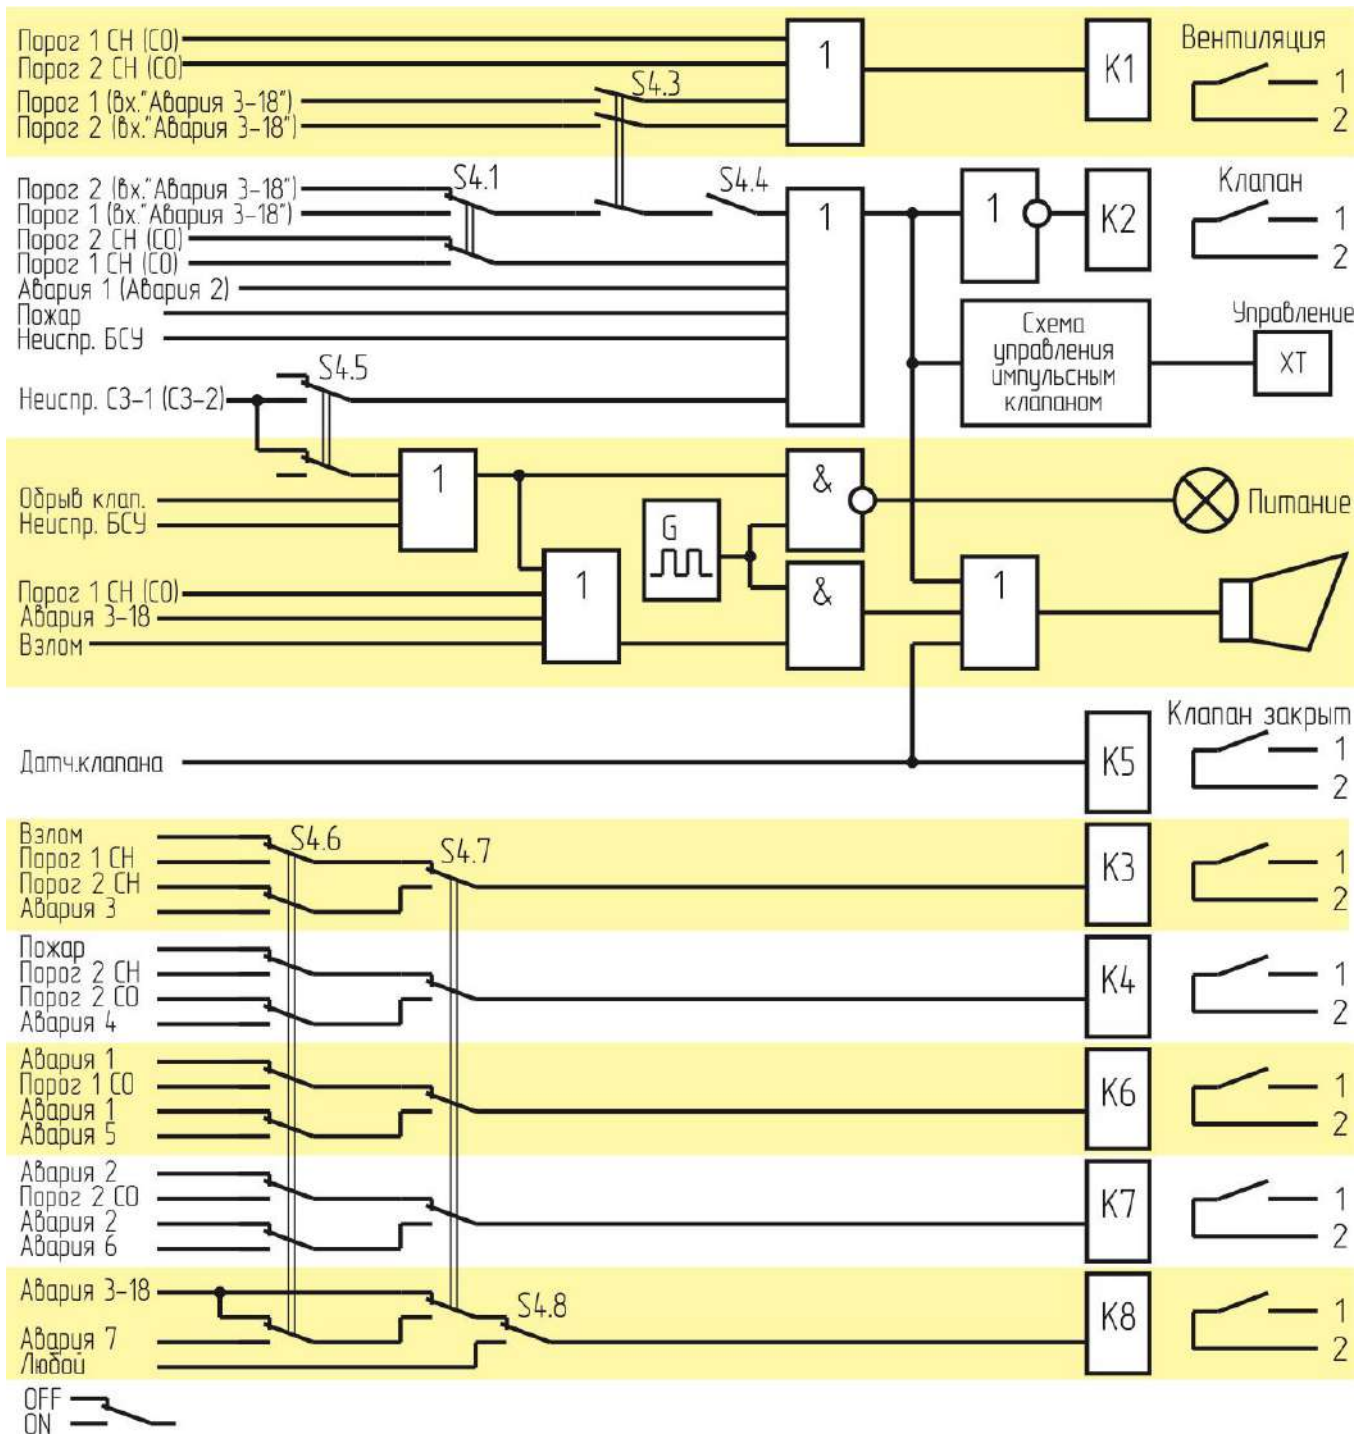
Порог 1 СН (СО)
Порог 2 СН (СО)
Порог 1 (вх."Авария 3-18")
Порог 2 (вх."Авария 3-18")
S4.3
1
K1
Вентиляция
1
2

Порог 2 (вх."Авария 3-18")
Порог 1 (вх."Авария 3-18")
Порог 2 СН (СО)
Порог 1 СН (СО)
Авария 1 (Авария 2)
Пожар
Неиспр. БСУ
S4.1
S4.4
1
1
K2
Клапан
1
2
Схема управления импульсным клапаном
Управление
XT

S4.5
Неиспр. С3-1 (С3-2)

1
&
Обрыв клап.
Неиспр. БСУ
G
Питание
Порог 1 СН (СО)
Авария 3-18
Взлом
1
&
1

Клапан закрыт
Датч.клапана
K5
1
2

Взлом
Порог 1 СН
Порог 2 СН
Авария 3
S4.6
S4.7
K3
1
2

Пожар
Порог 2 СН
Порог 2 СО
Авария 4
K4
1
2

Авария 1
Порог 1 СО
Авария 1
Авария 5
K6
1
2

Авария 2
Порог 2 СО
Авария 2
Авария 6
K7
1
2

Авария 3-18
Авария 7
Любой
S4.8
K8
1
2

OFF
ON